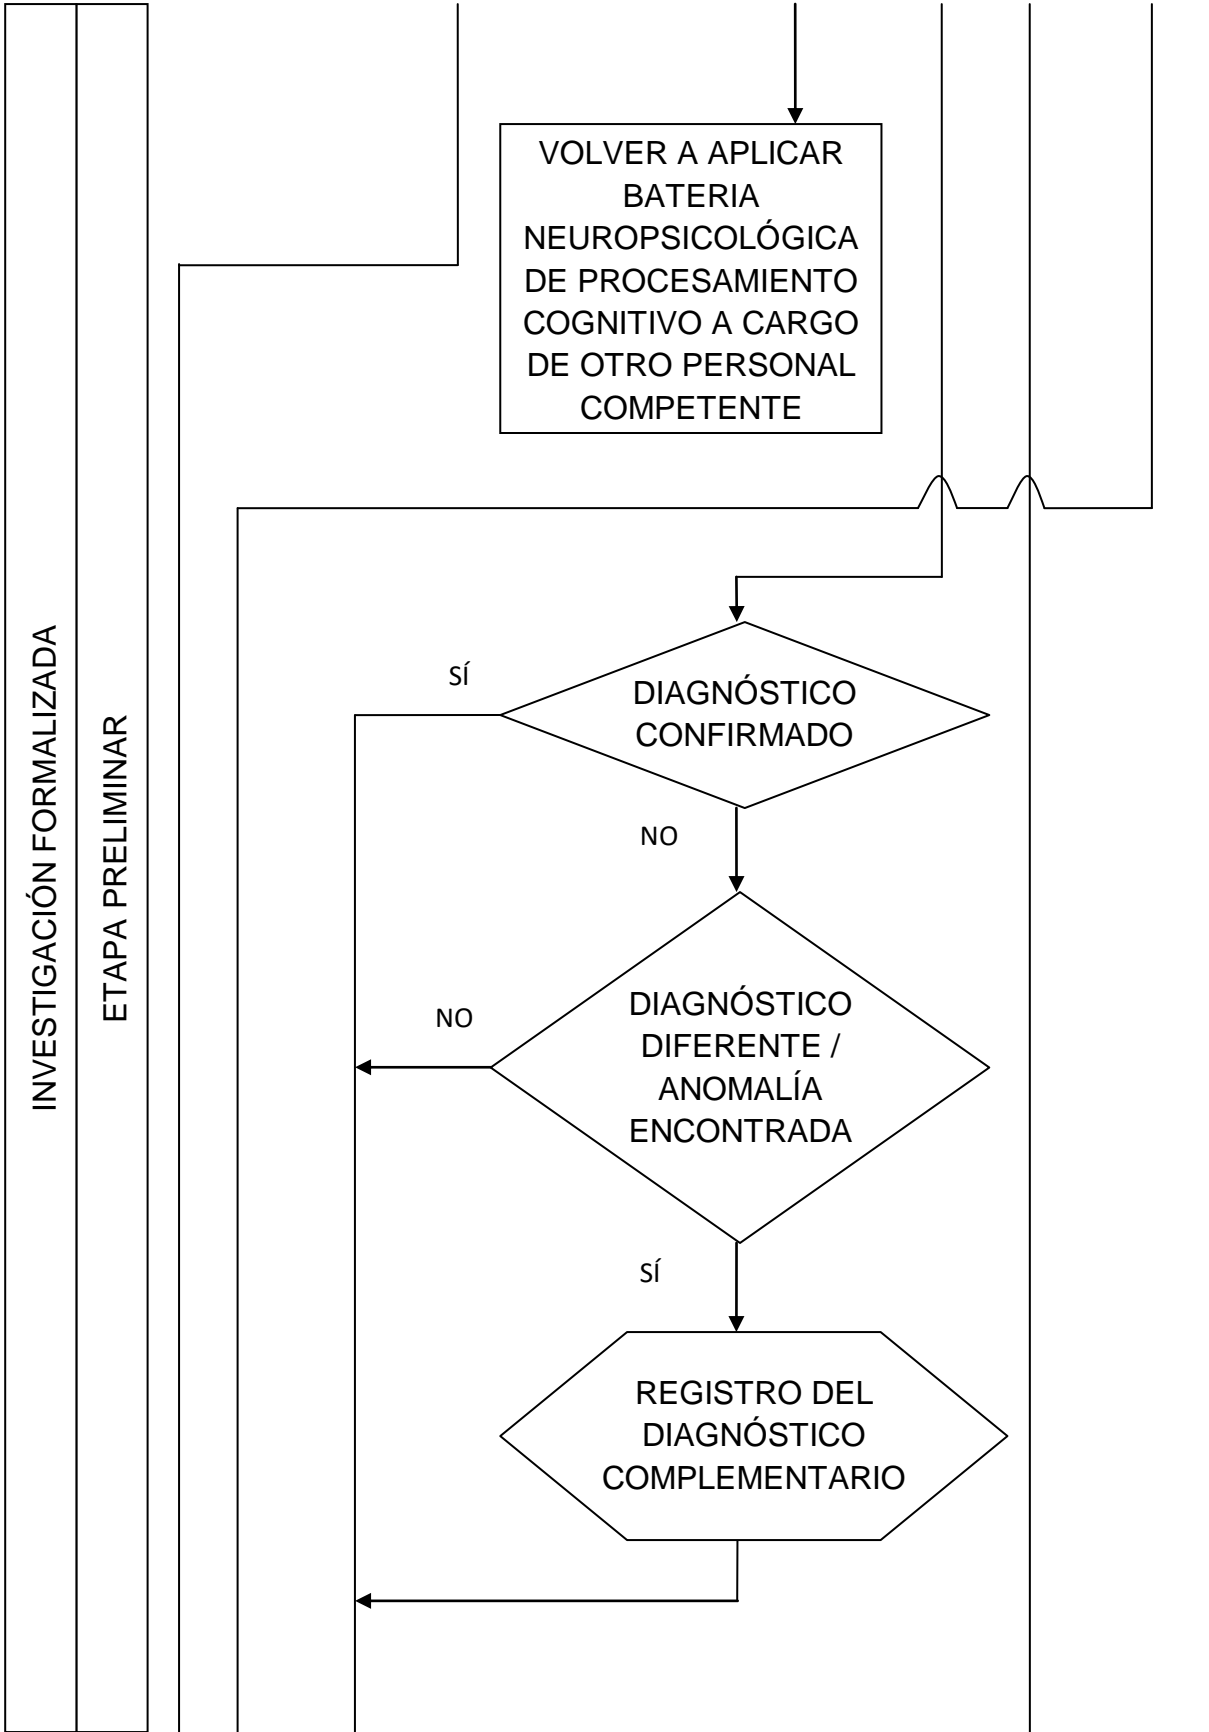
INVESTIGACIÓN FORMALIZADA

ETAPA PRELIMINAR

VOLVER A APLICAR BATERIA NEUROPSICOLÓGICA DE PROCESAMIENTO COGNITIVO A CARGO DE OTRO PERSONAL COMPETENTE

SÍ

DIAGNÓSTICO CONFIRMADO

NO

NO

DIAGNÓSTICO DIFERENTE / ANOMALÍA ENCONTRADA

SÍ

REGISTRO DEL DIAGNÓSTICO COMPLEMENTARIO